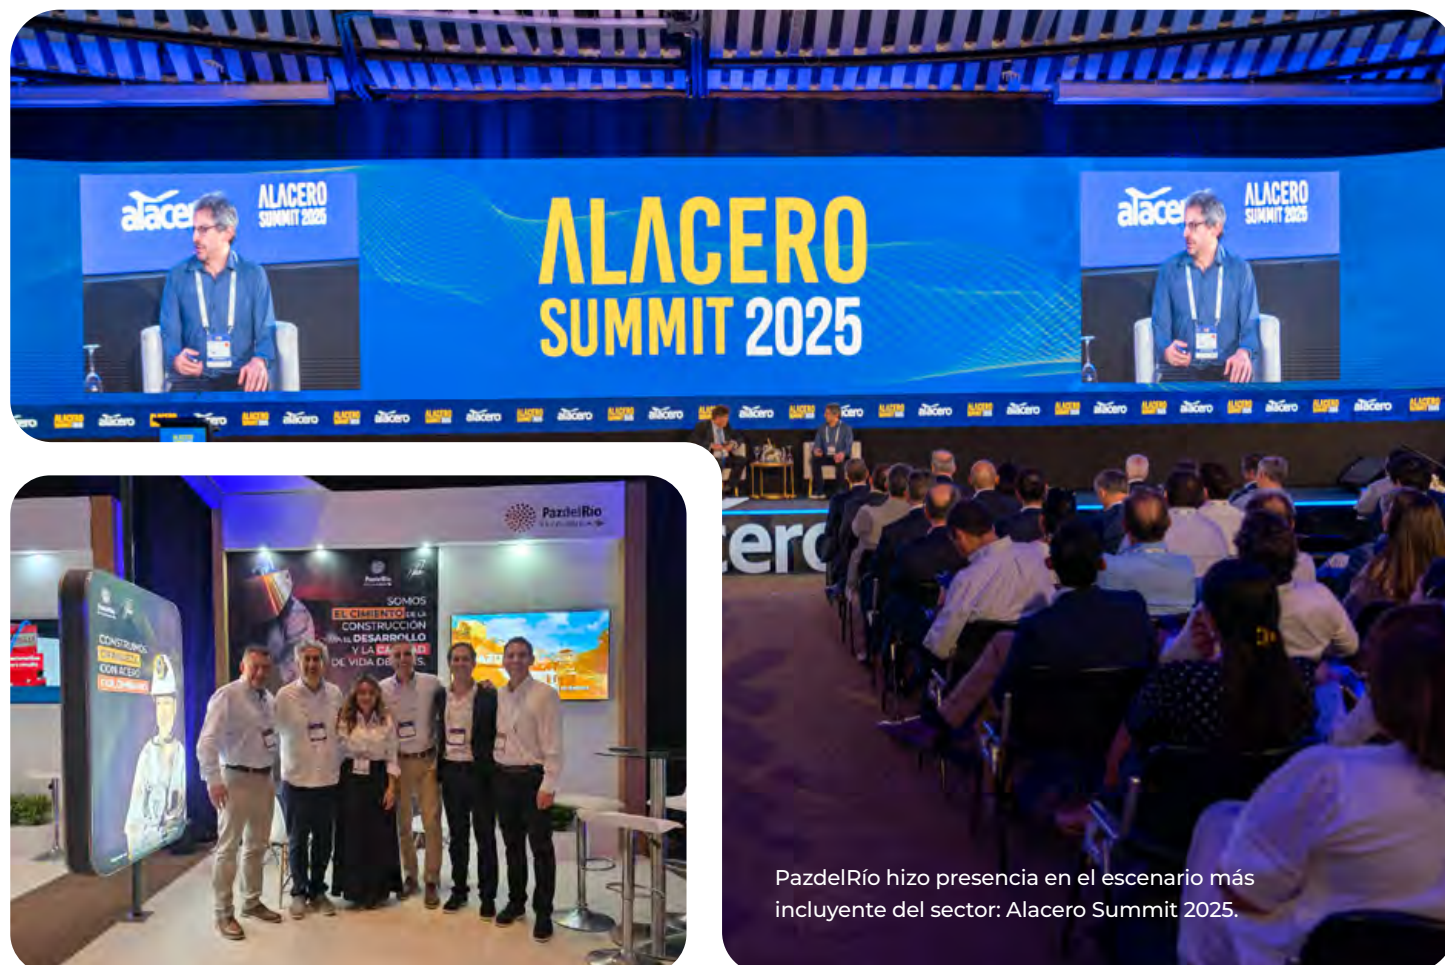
alacero ALACERO SUMMIT 2025

ALACERO SUMMIT 2025

alacero ALACERO SUMMIT 2025

PazdelRío

SOMOS EL CIMIENTO DE LA CONSTRUCCIÓN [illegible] DESARROLLO Y LA CA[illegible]AD DE VIDA DE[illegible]S.

CONSTRUIMOS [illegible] CON ACERO COLOMBIANO

cero

PazdelRío hizo presencia en el escenario más incluyente del sector: Alacero Summit 2025.